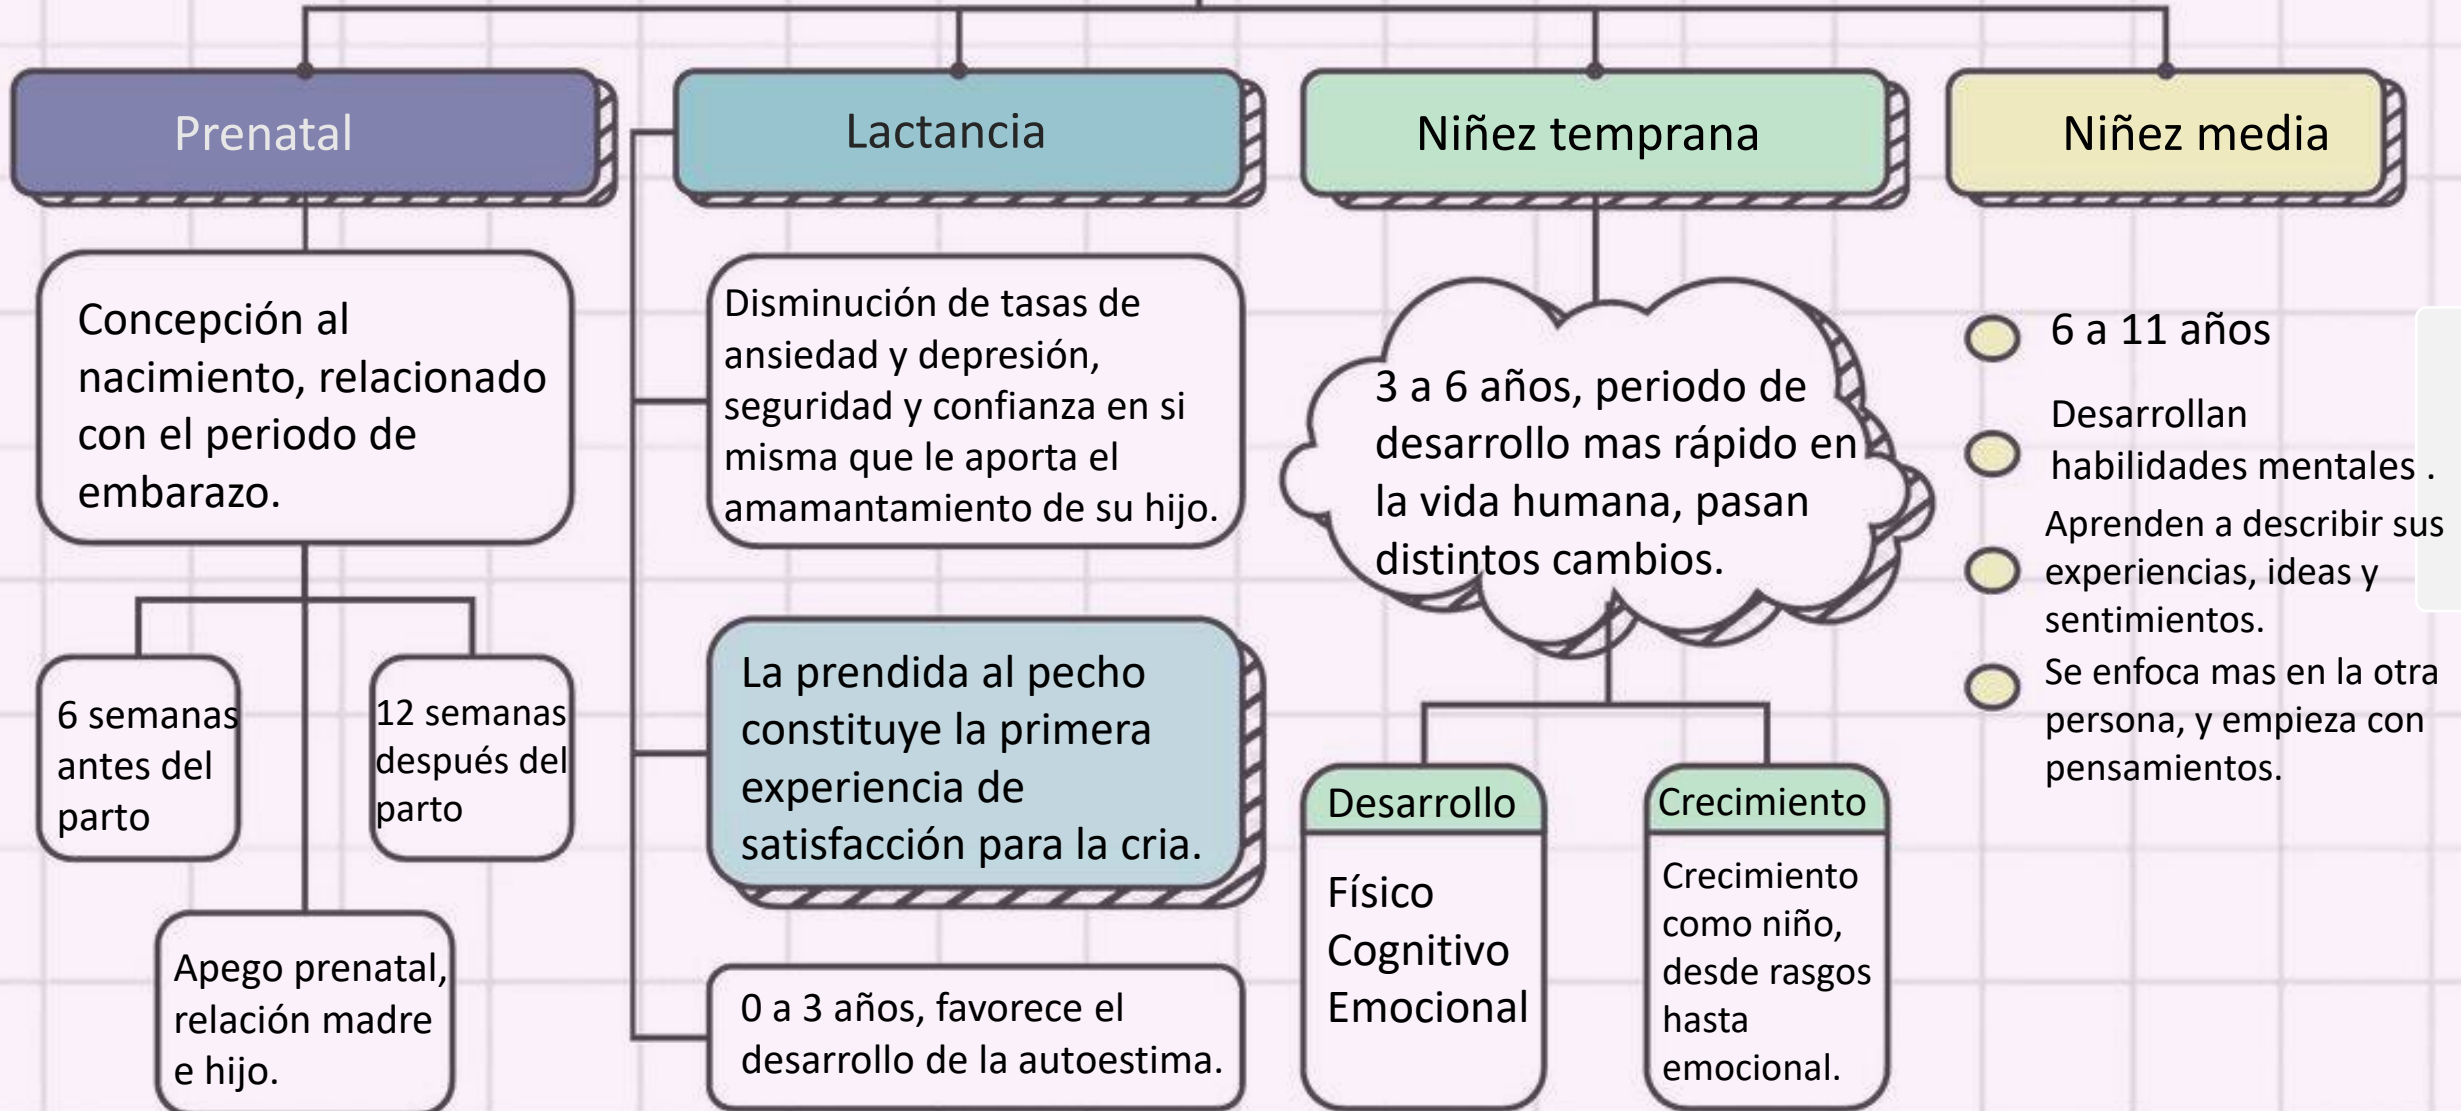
Prenatal

Concepción al nacimiento, relacionado con el periodo de embarazo.

6 semanas antes del parto

12 semanas después del parto

Apego prenatal, relación madre e hijo.

Lactancia

Disminución de tasas de ansiedad y depresión, seguridad y confianza en si misma que le aporta el amamantamiento de su hijo.

La prendida al pecho constituye la primera experiencia de satisfacción para la cria.

0 a 3 años, favorece el desarrollo de la autoestima.

Niñez temprana

3 a 6 años, periodo de desarrollo mas rápido en la vida humana, pasan distintos cambios.

Desarrollo

Físico
Cognitivo
Emocional

Crecimiento

Crecimiento como niño, desde rasgos hasta emocional.

Niñez media

6 a 11 años

Desarrollan habilidades mentales .

Aprenden a describir sus experiencias, ideas y sentimientos.

Se enfoca mas en la otra persona, y empieza con pensamientos.